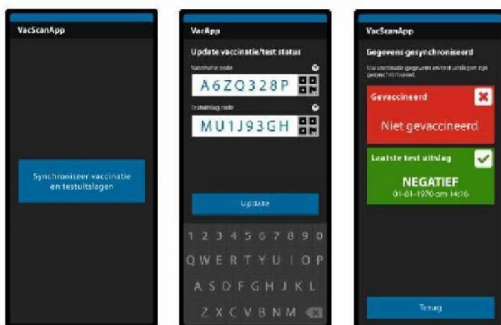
VacScanApp

Synchroniseer vaccinatie en testuitslagen

VacApp

Update vaccinatie/test status

Vaccinatie code

A6ZQ328P

Testuitslag code

MU1J93GH

Update

1 2 3 4 5 6 7 8 9 0

Q W E R T Y U I O P

A S D F G H J K L

Z X C V B N M

VacScanApp

Gegevens gesynchroniseerd

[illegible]

Gevaccineerd

Niet gevaccineerd

Laatste test uitslag

NEGATIEF

01-01-1970 om 14:16

Terug